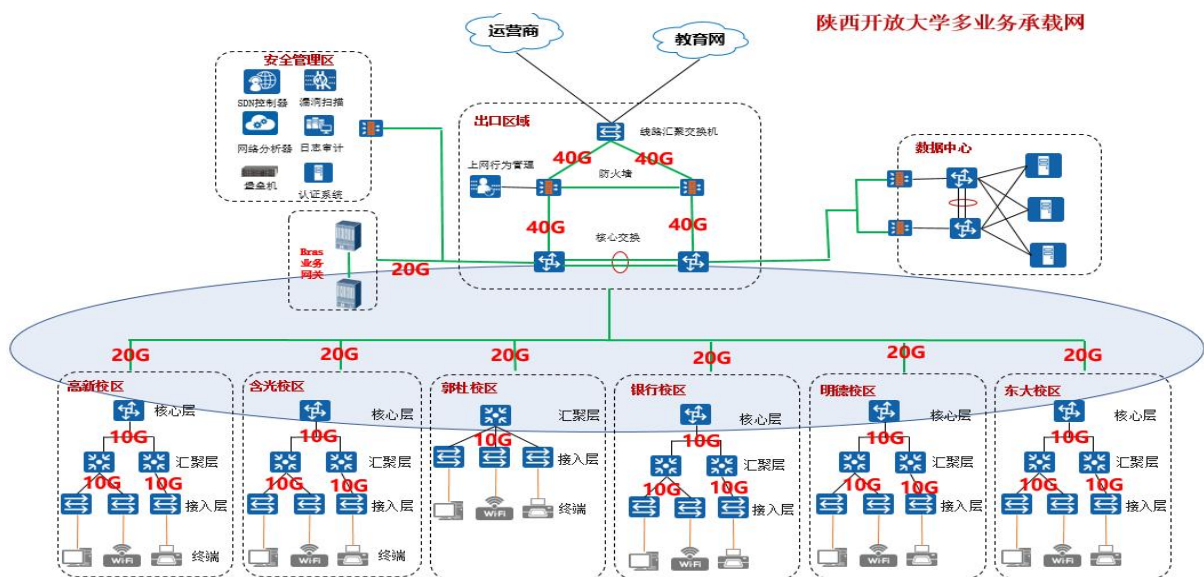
陕西开放大学多业务承载网

运营商
教育网

安全管理区
SDN控制器
漏洞扫描
网络分析器
日志审计
堡垒机
认证系统

出口区域
线路汇聚交换机
上网行为管理
40G
40G
防火墙
40G
40G
核心交换

数据中心

Bras
业务
网关
20G

20G
20G
20G
20G
20G
20G

高新校区
核心层
10G
汇聚层
10G
10G
接入层
WiFi
终端

含光校区
核心层
10G
汇聚层
10G
10G
接入层
WiFi
终端

郭杜校区
汇聚层
10G
接入层
WiFi
终端

银行校区
核心层
10G
汇聚层
10G
10G
接入层
WiFi

明德校区
核心层
10G
汇聚层
10G
10G
接入层
WiFi

东大校区
核心层
10G
汇聚层
10G
10G
接入层
WiFi